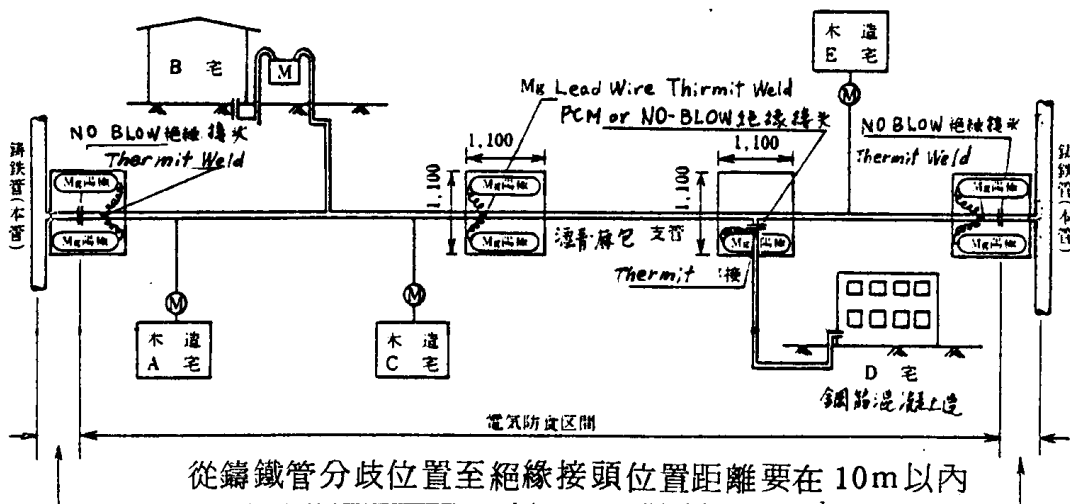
B 宅
M
木 造
E 宅
M
Mg Lead Wire Thirmit Weld
PCM or NO-BLOW 絶縁接头
NO BLOW 絶縁接头
Thermit Weld
NO BLOW 絶縁接头
Thermit Weld
鋳鉄管(本管)
1,100
1,100
1,100
1,100
Mg陽極
Mg陽極
Mg陽極
Mg陽極
Mg陽極
Mg陽極
Mg陽極
瀝青麻包 支管
Thermit 接
鋳鉄管(本管)
M
M
木 造
A 宅
木 造
C 宅
D 宅
鋼筋混凝土造
電気防食区間
從鑄鐵管分歧位置至絕緣接頭位置距離要在 10m以內